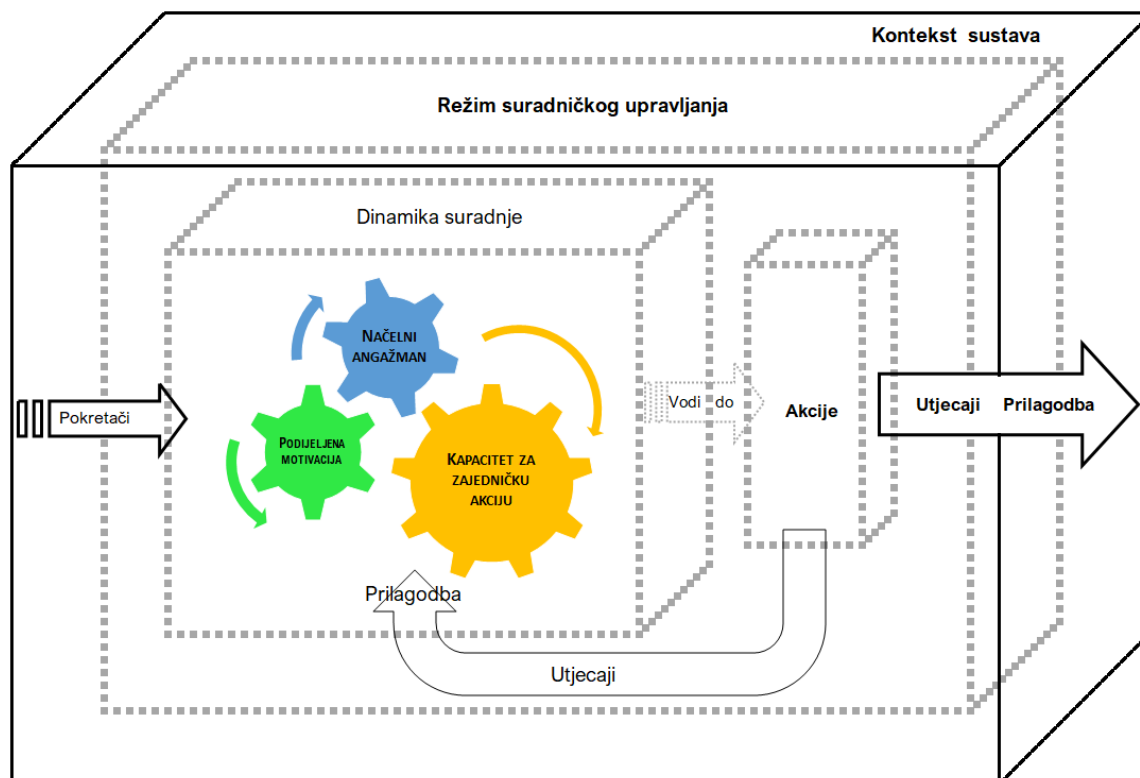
Kontekst sustava

Režim suradničkog upravljanja

Dinamika suradnje

Načelni angažman

Podijeljena motivacija

Kapacitet za zajedničku akciju

Pokretači

Vodi do

Akcije

Utjecaji Prilagodba

Prilagodba

Utjecaji